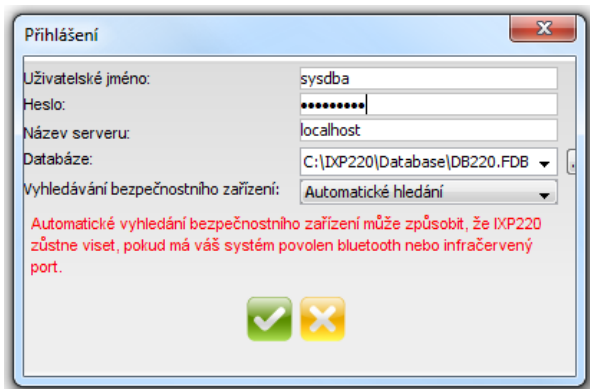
Přihlášení

Uživatelské jméno: sysdba
Heslo: •••••••••
Název serveru: localhost
Databáze: C:\IXP220\Database\DB220.FDB
Vyhledávání bezpečnostního zařízení: Automatické hledání

Automatické vyhledání bezpečnostního zařízení může způsobit, že IXP220 zůstne viset, pokud má váš systém povolen bluetooth nebo infračervený port.